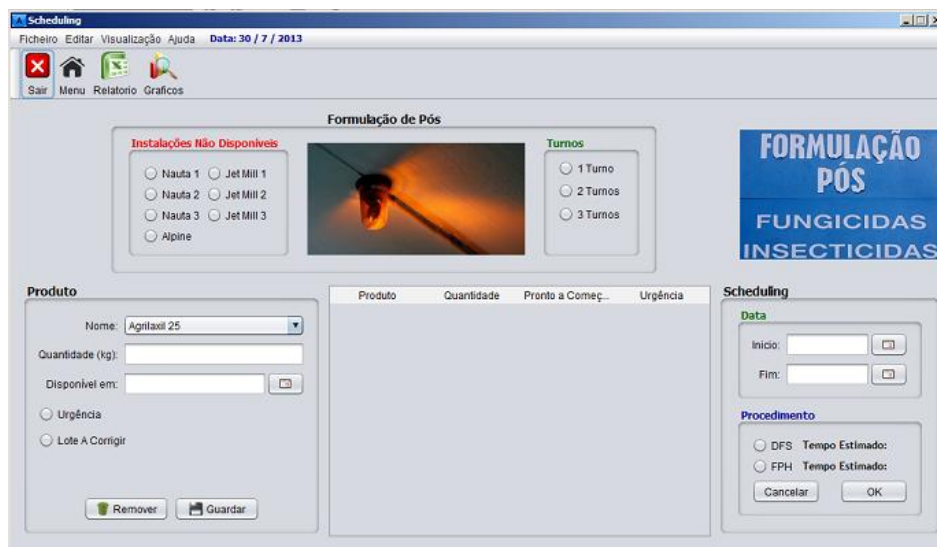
Scheduling

Ficheiro Editar Visualização Ajuda Data: 30 / 7 / 2013

Sair Menu Relatorio Graficos

Formulação de Pós

Instalações Não Disponiveis

Nauta 1 Jet Mill 1
Nauta 2 Jet Mill 2
Nauta 3 Jet Mill 3
Alpine

Turnos

1 Turno
2 Turnos
3 Turnos

FORMULAÇÃO PÓS
FUNGICIDAS
INSECTICIDAS

Produto

Nome: Agrilaxil 25
Quantidade (kg):
Disponivel em:

Urgência

Lote A Corrigir

Remover Guardar

| Produto | Quantidade | Pronto a Começ... | Urgência |
|---|---|---|---|

Scheduling

Data

Inicio:
Fim:

Procedimento

DFS Tempo Estimado:
FPH Tempo Estimado:

Cancelar OK